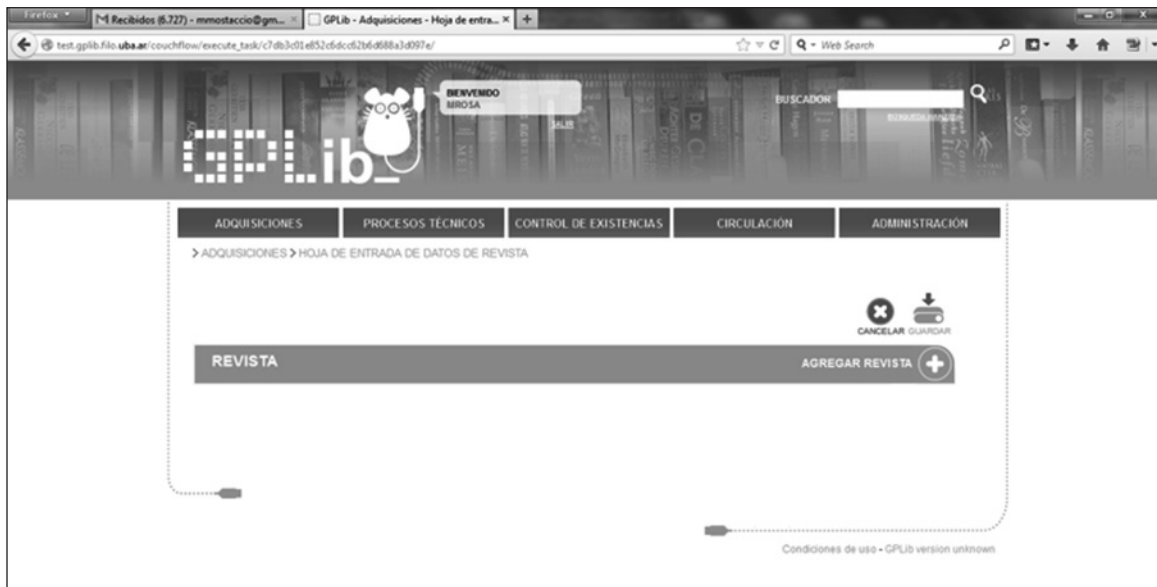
Firefox

Recibidos (6.727) - mmostaccio@gm...

GPLib - Adquisiciones - Hoja de entra...

test.gplib.filo.uba.ar/couchflow/execute_task/c7db3c01e852c6dcc62b6d688a3d097e/

Web Search

BIENVENIDO
MROSA

SALIR

BUSCADOR

BÚSQUEDA AVANZADA

GPLib

ADQUISICIONES | PROCESOS TÉCNICOS | CONTROL DE EXISTENCIAS | CIRCULACIÓN | ADMINISTRACIÓN

> ADQUISICIONES > HOJA DE ENTRADA DE DATOS DE REVISTA

CANCELAR GUARDAR

REVISTA

AGREGAR REVISTA

Condiciones de uso - GPLib version unknown